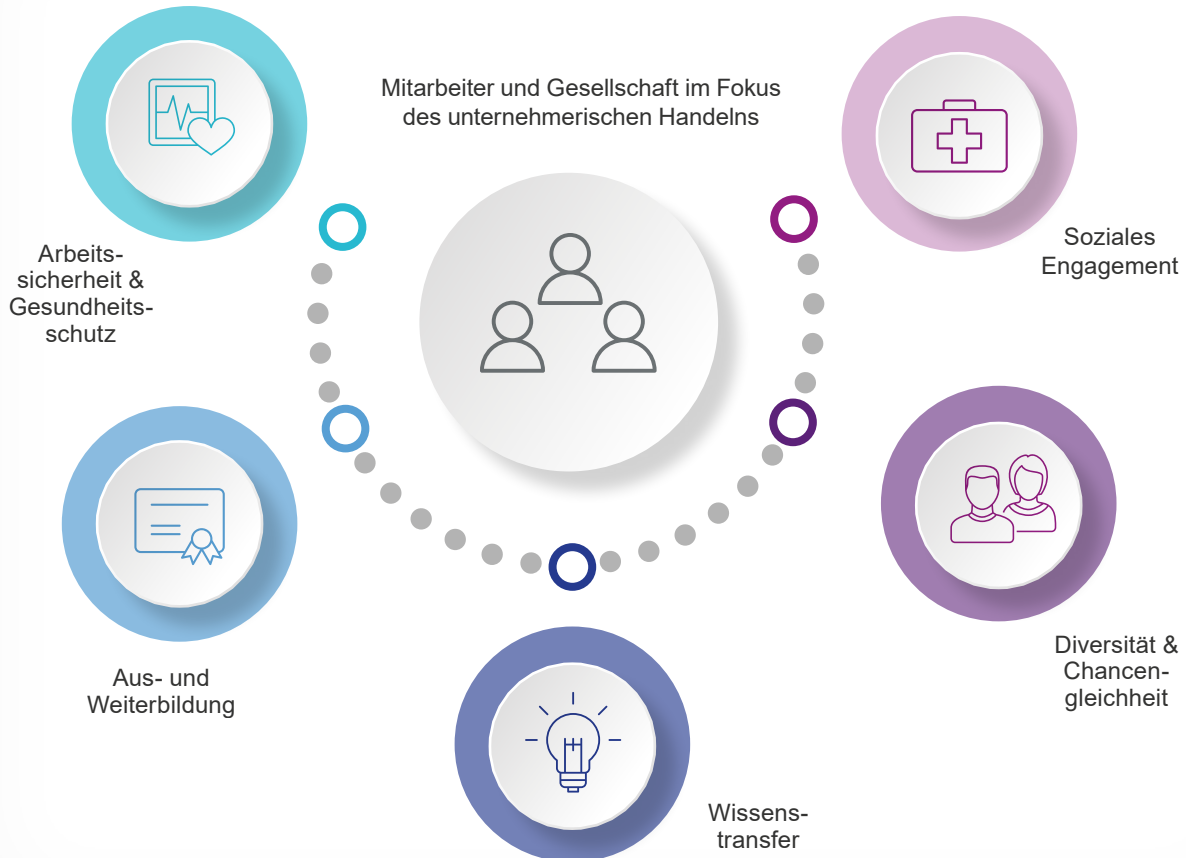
Mitarbeiter und Gesellschaft im Fokus des unternehmerischen Handelns

Arbeitssicherheit & Gesundheitsschutz

Soziales Engagement

Aus- und Weiterbildung

Diversität & Chancengleichheit

Wissenstransfer